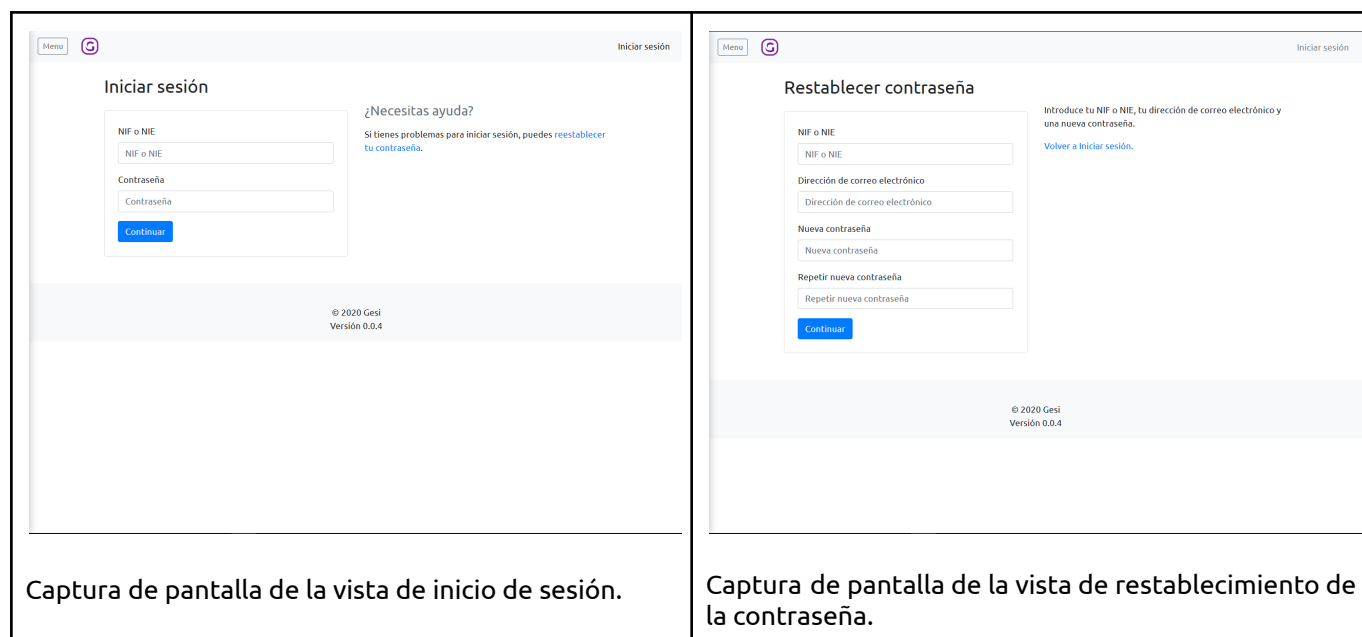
Menu

Iniciar sesión

Iniciar sesión

NIF o NIE

NIF o NIE

Contraseña

Contraseña

Continuar

¿Necesitas ayuda?

Si tienes problemas para iniciar sesión, puedes reestablecer tu contraseña.

© 2020 Gesi
Versión 0.0.4

Captura de pantalla de la vista de inicio de sesión.

Menu

Iniciar sesión

Restablecer contraseña

NIF o NIE

NIF o NIE

Dirección de correo electrónico

Dirección de correo electrónico

Nueva contraseña

Nueva contraseña

Repetir nueva contraseña

Repetir nueva contraseña

Continuar

Introduce tu NIF o NIE, tu dirección de correo electrónico y una nueva contraseña.

Volver a Iniciar sesión.

© 2020 Gesi
Versión 0.0.4

Captura de pantalla de la vista de restablecimiento de la contraseña.